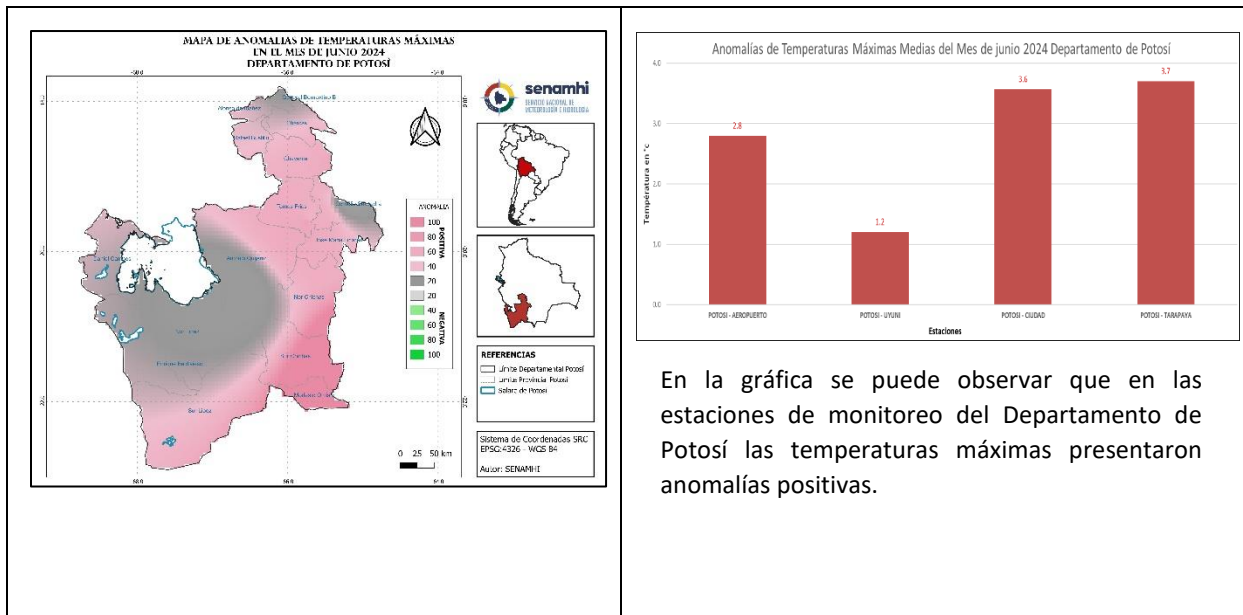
MAPA DE ANOMALIAS DE TEMPERATURAS MÁXIMAS EN EL MES DE JUNIO 2024 DEPARTAMENTO DE POTOSÍ

senamhi
SERVICIO NACIONAL DE METEOROLOGÍA E HIDROLOGÍA

ANOMALIA
POSITIVA
100
80
60
40
20
NEGATIVA
20
40
60
80
100

REFERENCIAS
Límite Departamental Potosí
Límite Provincial Potosí
Salares de Potosí

0 25 50 km

Sistema de Coordenadas SRC
EPSG:4326 - WGS 84

Autor: SENAMHI

Anomalías de Temperaturas Máximas Medias del Mes de junio 2024 Departamento de Potosí

Temperatura en °C
4.0
3.0
2.0
1.0
0.0

2.8
1.2
3.6
3.7

POTOSI - AEROPUERTO
POTOSI - UYUNI
POTOSI - CIUDAD
POTOSI - TARAPAYA
Estaciones

En la gráfica se puede observar que en las estaciones de monitoreo del Departamento de Potosí las temperaturas máximas presentaron anomalías positivas.